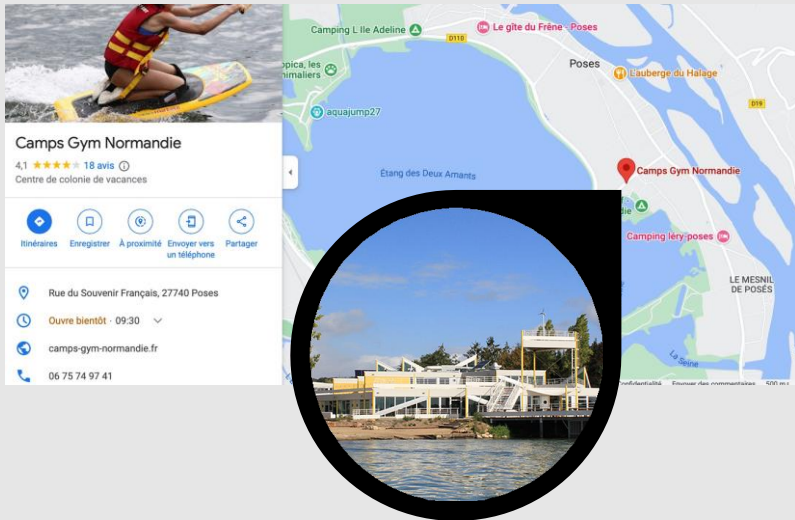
Camps Gym Normandie
4,1 ★★★★ 18 avis
Centre de colonie de vacances

Itinéraires
Enregistrer
À proximité
Envoyer vers un téléphone
Partager

Rue du Souvenir Français, 27740 Poses
Ouvre bientôt · 09:30
camps-gym-normandie.fr
06 75 74 97 41

Camping L Ile Adeline
D110
Le gîte du Frêne - Poses
Poses
L'auberge du Halage
D19
opica, les imaliers
aquajump27
Étang des Deux Amants
Camps Gym Normandie
Camping léry poses
LE MESNIL DE POSES
La Seine
Confidentialité
Envoyer des commentaires
500 m